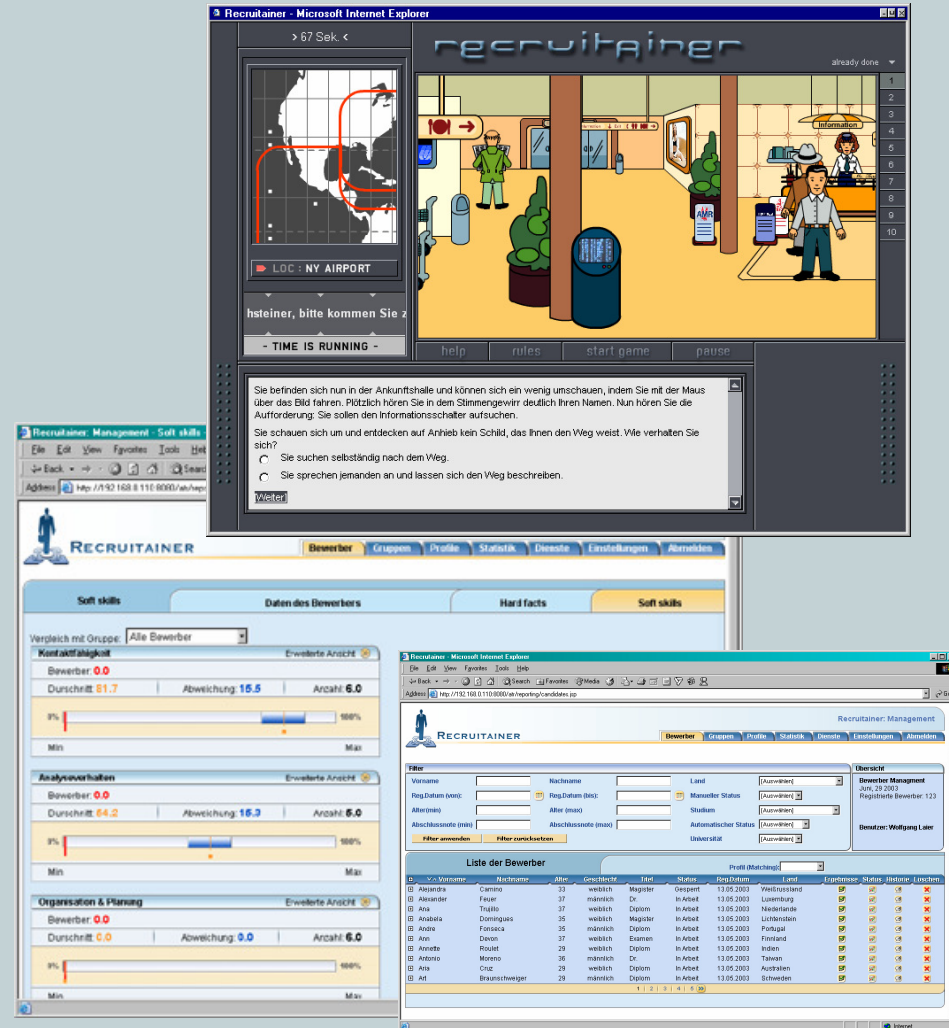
Recruitainer - Microsoft Internet Explorer

> 67 Sek. <

recruitainer

already done

1
2
3
4
5
6
7
8
9
10

LOC : NY AIRPORT

hsteiner, bitte kommen Sie z

- TIME IS RUNNING -

help
rules
start game
pause

Information

Sie befinden sich nun in der Ankunftshalle und können sich ein wenig umschauen, indem Sie mit der Maus über das Bild fahren. Plötzlich hören Sie in dem Stimmengewirr deutlich Ihren Namen. Nun hören Sie die Aufforderung: Sie sollen den Informationsschalter aufsuchen.

Sie schauen sich um und entdecken auf Anhieb kein Schild, das Ihnen den Weg weist. Wie verhalten Sie sich?

Sie suchen selbständig nach dem Weg.

Sie sprechen jemanden an und lassen sich den Weg beschreiben.

Weiter

Recruitainer: Management - Soft skills

File Edit View Favorites Tools Help

Back

Address http://192.168.0.110:8080/alt/rep

RECRUITAINER

Bewerber Gruppen Profile Statistik Dienste Einstellungen Abmelden

Soft skills | Daten des Bewerbers | Hard facts | Soft skills

Vergleich mit Gruppe: Alle Bewerber

Kontaktfähigkeit — Erweiterte Ansicht
Bewerber: 0.0
Durchschnitt: 61.7 | Abweichung: 15.5 | Anzahl: 6.0
0% 100%
Min Max

Analyseverhalten — Erweiterte Ansicht
Bewerber: 0.0
Durchschnitt: 64.2 | Abweichung: 15.3 | Anzahl: 6.0
0% 100%
Min Max

Organisation & Planung — Erweiterte Ansicht
Bewerber: 0.0
Durchschnitt: 0.0 | Abweichung: 0.0 | Anzahl: 6.0
0% 100%
Min Max

Recruitainer - Microsoft Internet Explorer

File Edit View Favorites Tools Help

Back Search Favorites Media

Address http://192.168.0.110:8080/alt/reporting/candidates.jsp

RECRUITAINER

Recruitainer: Management

Bewerber Gruppen Profile Statistik Dienste Einstellungen Abmelden

Filter
Vorname | Nachname | Land [Auswählen]
Reg.Datum (von): | Reg.Datum (bis): | Manueller Status [Auswählen]
Alter(min) | Alter (max) | Studium [Auswählen]
Abschlussnote (min) | Abschlussnote (max) | Automatischer Status [Auswählen]
Universität [Auswählen]
Filter anwenden | Filter zurücksetzen

Übersicht
Bewerber Managment
Juni, 29 2003
Registrierte Bewerber: 123

Benutzer: Wolfgang Laier

Liste der Bewerber
Profil (Matching):

| | Vorname | Nachname | Alter | Geschlecht | Titel | Status | Reg.Datum | Land | Ergebnisse | Status | Historie | Löschen |
|---|---|---|---|---|---|---|---|---|---|---|---|---|
| ⊞ | Alejandra | Camino | 33 | weiblich | Magister | Gesperrt | 13.05.2003 | Weißrussland | | | | |
| ⊞ | Alexander | Feuer | 37 | männlich | Dr. | In Arbeit | 13.05.2003 | Luxemburg | | | | |
| ⊞ | Ana | Trujillo | 37 | weiblich | Diplom | In Arbeit | 13.05.2003 | Niederlande | | | | |
| ⊞ | Anabela | Domingues | 35 | weiblich | Magister | In Arbeit | 13.05.2003 | Lichtenstein | | | | |
| ⊞ | Andre | Fonseca | 35 | männlich | Diplom | In Arbeit | 13.05.2003 | Portugal | | | | |
| ⊞ | Ann | Devon | 37 | weiblich | Examen | In Arbeit | 13.05.2003 | Finnland | | | | |
| ⊞ | Annette | Roulet | 29 | weiblich | Diplom | In Arbeit | 13.05.2003 | Indien | | | | |
| ⊞ | Antonio | Moreno | 36 | männlich | Dr. | In Arbeit | 13.05.2003 | Taiwan | | | | |
| ⊞ | Aria | Cruz | 29 | weiblich | Diplom | In Arbeit | 13.05.2003 | Australien | | | | |
| ⊞ | Art | Braunschweiger | 29 | männlich | Diplom | In Arbeit | 13.05.2003 | Schweden | | | | |

1 | 2 | 3 | 4 | 5

Internet